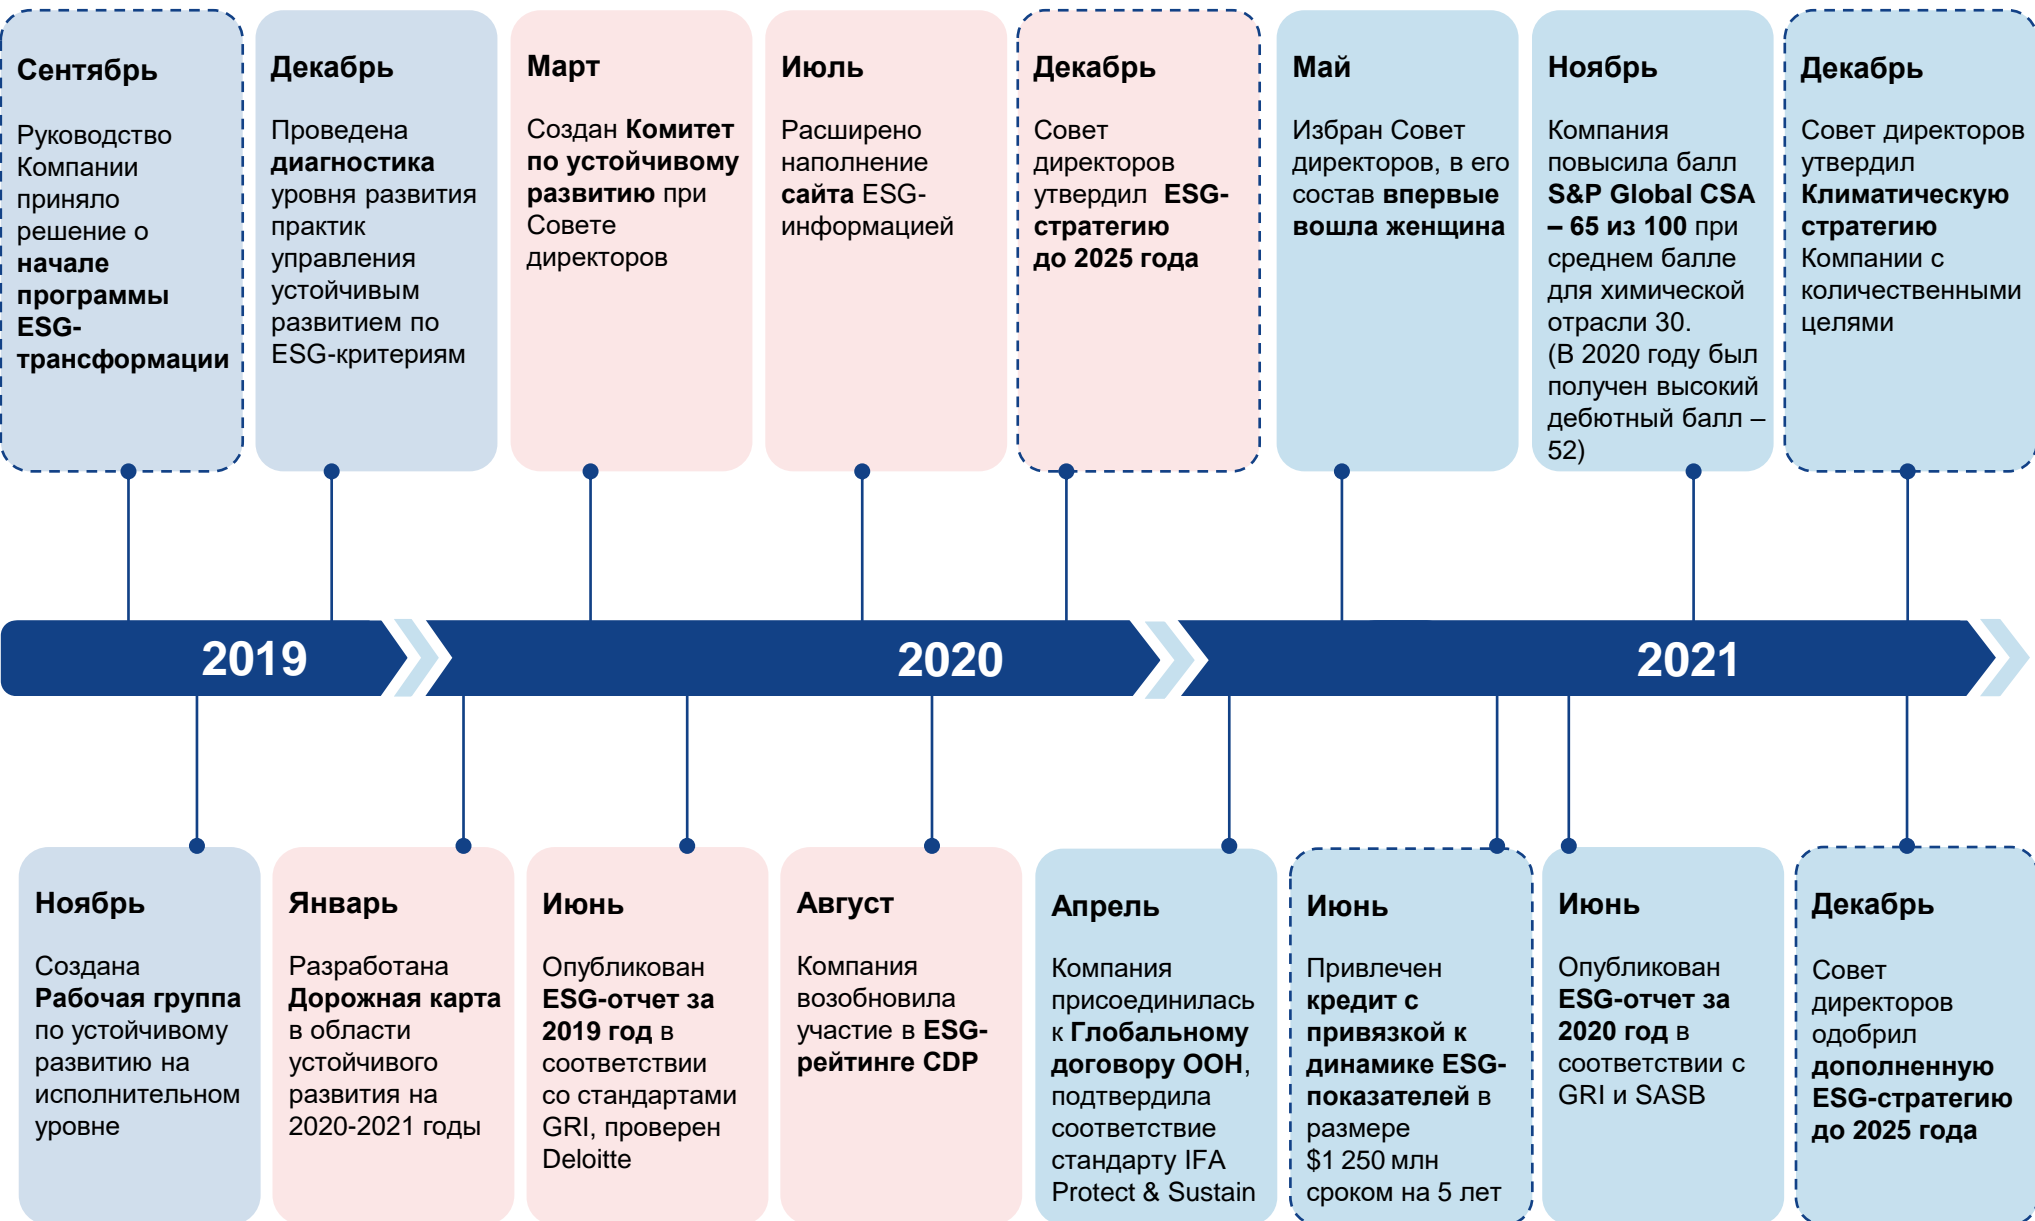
Сентябрь

Руководство Компании приняло решение о начале программы ESG-трансформации

Декабрь

Проведена диагностика уровня развития практик управления устойчивым развитием по ESG-критериям

Март

Создан Комитет по устойчивому развитию при Совете директоров

Июль

Расширено наполнение сайта ESG-информацией

Декабрь

Совет директоров утвердил ESG-стратегию до 2025 года

Май

Избран Совет директоров, в его состав впервые вошла женщина

Ноябрь

Компания повысила балл S&P Global CSA – 65 из 100 при среднем балле для химической отрасли 30. (В 2020 году был получен высокий дебютный балл – 52)

Декабрь

Совет директоров утвердил Климатическую стратегию Компании с количественными целями

2019

2020

2021

Ноябрь

Создана Рабочая группа по устойчивому развитию на исполнительном уровне

Январь

Разработана Дорожная карта в области устойчивого развития на 2020-2021 годы

Июнь

Опубликован ESG-отчет за 2019 год в соответствии со стандартами GRI, проверен Deloitte

Август

Компания возобновила участие в ESG-рейтинге CDP

Апрель

Компания присоединилась к Глобальному договору ООН, подтвердила соответствие стандарту IFA Protect & Sustain

Июнь

Привлечен кредит с привязкой к динамике ESG-показателей в размере $1 250 млн сроком на 5 лет

Июнь

Опубликован ESG-отчет за 2020 год в соответствии с GRI и SASB

Декабрь

Совет директоров одобрил дополненную ESG-стратегию до 2025 года